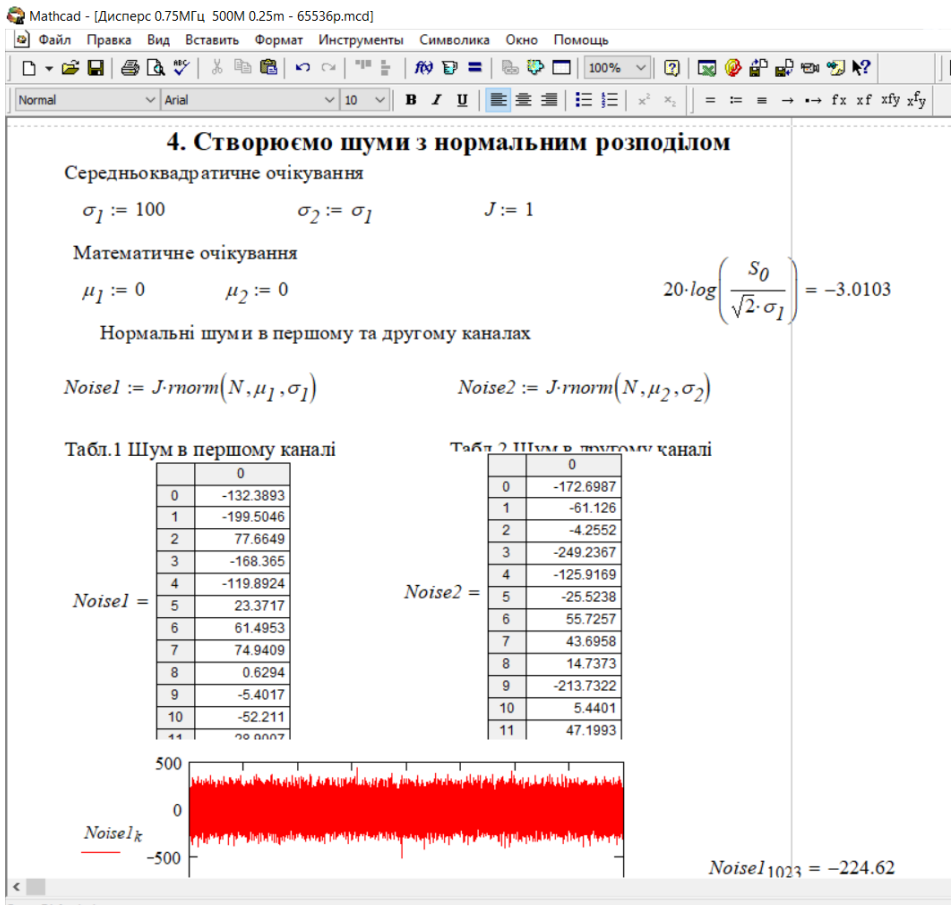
Mathcad - [Дисперс 0.75МГц 500М 0.25m - 65536р.mcd]

Файл Правка Вид Вставить Формат Инструменты Символика Окно Помощь

100%

Normal Arial 10 B I U

= := ≡ → •→ fx xf xfy $x^{f}y$

4. Створюємо шуми з нормальним розподілом

Середньоквадратичне очікування

$\sigma_1 := 100$ $\sigma_2 := \sigma_1$ $J := 1$

Математичне очікування

$\mu_1 := 0$ $\mu_2 := 0$

$20 \cdot log\left(\frac{S_0}{\sqrt{2} \cdot \sigma_1}\right) = -3.0103$

Нормальні шуми в першому та другому каналах

$Noise1 := J \cdot rnorm(N, \mu_1, \sigma_1)$

$Noise2 := J \cdot rnorm(N, \mu_2, \sigma_2)$

Табл.1 Шум в першому каналі

Табл.2 Шум в другому каналі

Noise1 =

| | 0 |
|---|---|
| 0 | -132.3893 |
| 1 | -199.5046 |
| 2 | 77.6649 |
| 3 | -168.365 |
| 4 | -119.8924 |
| 5 | 23.3717 |
| 6 | 61.4953 |
| 7 | 74.9409 |
| 8 | 0.6294 |
| 9 | -5.4017 |
| 10 | -52.211 |
| 11 | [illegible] |

Noise2 =

| | 0 |
|---|---|
| 0 | -172.6987 |
| 1 | -61.126 |
| 2 | -4.2552 |
| 3 | -249.2367 |
| 4 | -125.9169 |
| 5 | -25.5238 |
| 6 | 55.7257 |
| 7 | 43.6958 |
| 8 | 14.7373 |
| 9 | -213.7322 |
| 10 | 5.4401 |
| 11 | 47.1993 |

500
0
$Noise1_k$
-500

$Noise1_{1023} = -224.62$